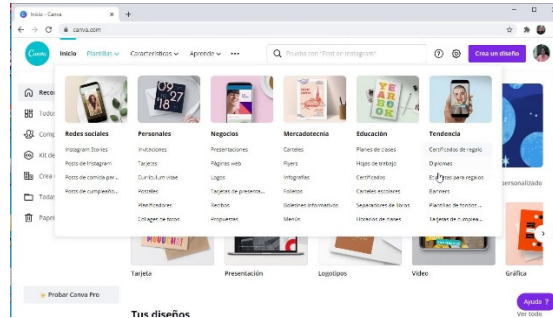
Inicio - Canva
canva.com

Canva
Inicio
Plantillas
Características
Aprende
•••
Prueba con "Post de Instagram"
Crea un diseño

Redes sociales
Instagram Stories
Posts de Instagram
Posts de comida par...
Posts de cumpleaño...

Personales
Invitaciones
Tarjetas
Currículum vitae
Postales
Planificadores
Collages de fotos

Negocios
Presentaciones
Páginas web
Logos
Tarjetas de presenta...
Recibos
Propuestas

Mercadotecnia
Carteles
Flyers
Infografías
Folletos
Boletines informativo
Menús

Educación
Planes de clases
Hojas de trabajo
Certificados
Carteles escolares
Separadores de libros
Horarios de clases

Tendencia
Certificados de regalo
Diplomas
Etiquetas para regalos
Banners
Plantillas de fondos...
Tarjetas de cumplea...

Reco
Todo
Comp
Kit de
Crea
Todos
Papel

personalizado

Tarjeta
Presentación
Logotipos
Video
Gráfica

Probar Canva Pro

Tus diseños

Ayuda ?
Ver todo